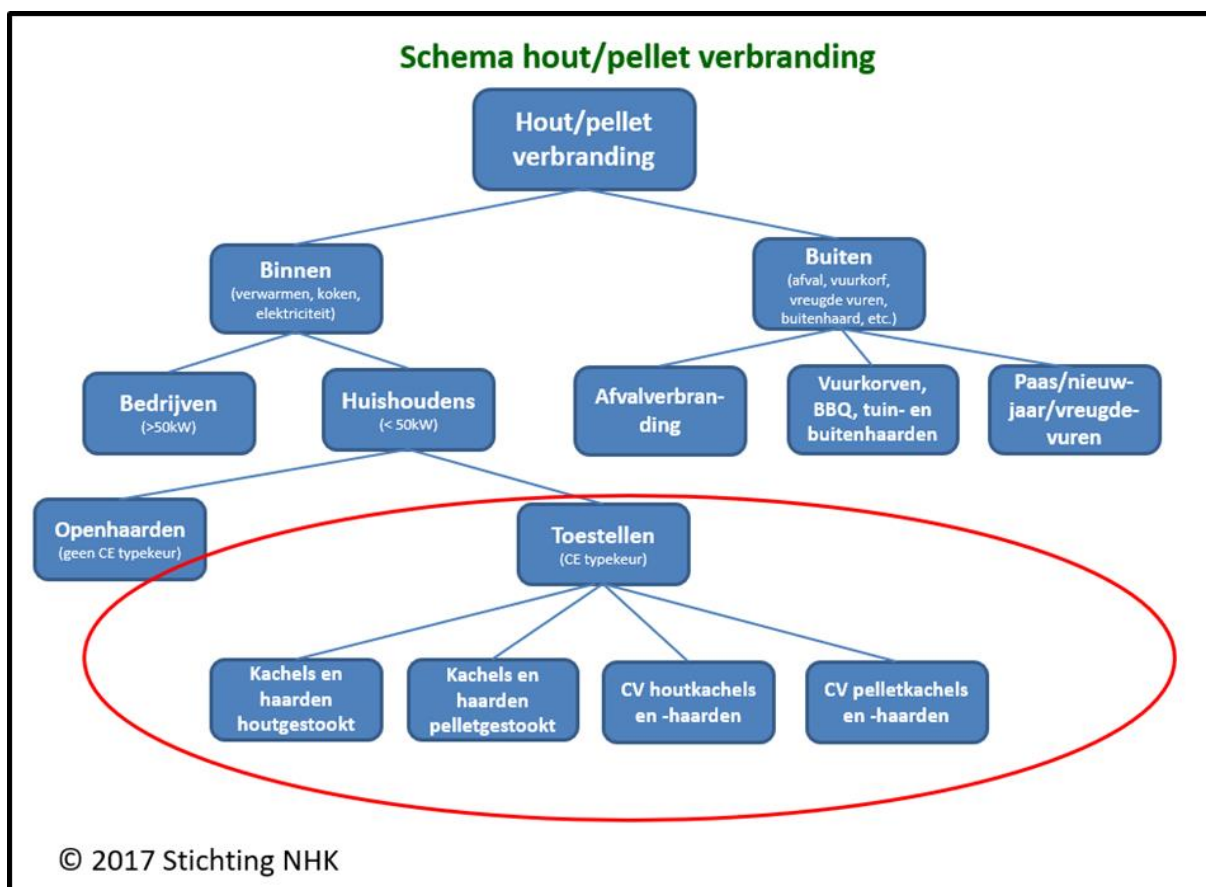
Schema hout/pellet verbranding

Hout/pellet verbranding

Binnen
(verwarmen, koken, elektriciteit)

Buiten
(afval, vuurkorf, vreugde vuren, buitenhaard, etc.)

Bedrijven
(>50kW)

Huishoudens
(< 50kW)

Afvalverbranding

Vuurkorven, BBQ, tuin- en buitenhaarden

Paas/nieuwjaar/vreugdevuren

Openhaarden
(geen CE typekeur)

Toestellen
(CE typekeur)

Kachels en haarden houtgestookt

Kachels en haarden pelletgestookt

CV houtkachels en -haarden

CV pelletkachels en -haarden

© 2017 Stichting NHK